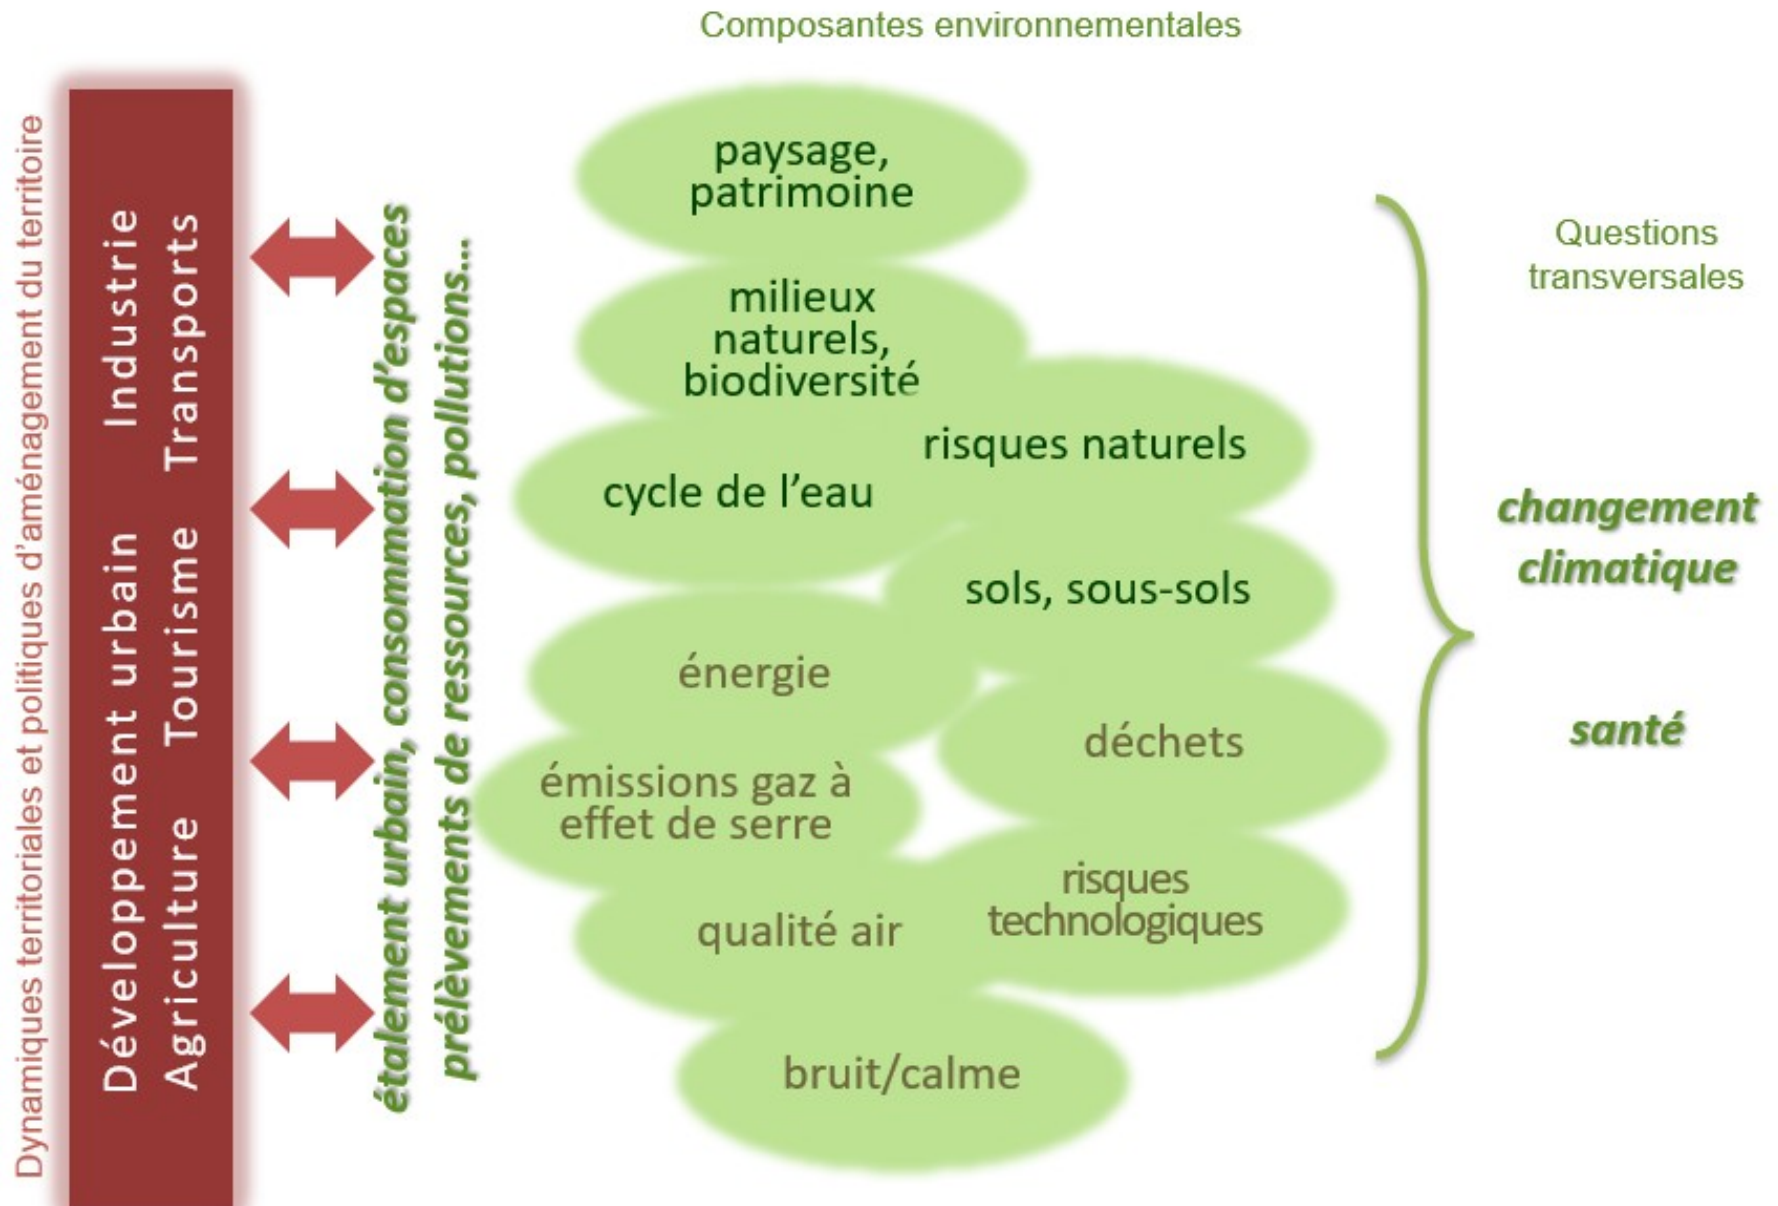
Composantes environnementales

Dynamiques territoriales et politiques d'aménagement du territoire

Développement urbain Industrie
Agriculture Tourisme Transports

étalement urbain, consommation d'espaces
prélèvements de ressources, pollutions...

paysage, patrimoine

milieux naturels, biodiversité

risques naturels

cycle de l'eau

sols, sous-sols

énergie

déchets

émissions gaz à effet de serre

risques technologiques

qualité air

bruit/calme

Questions transversales

changement climatique

santé